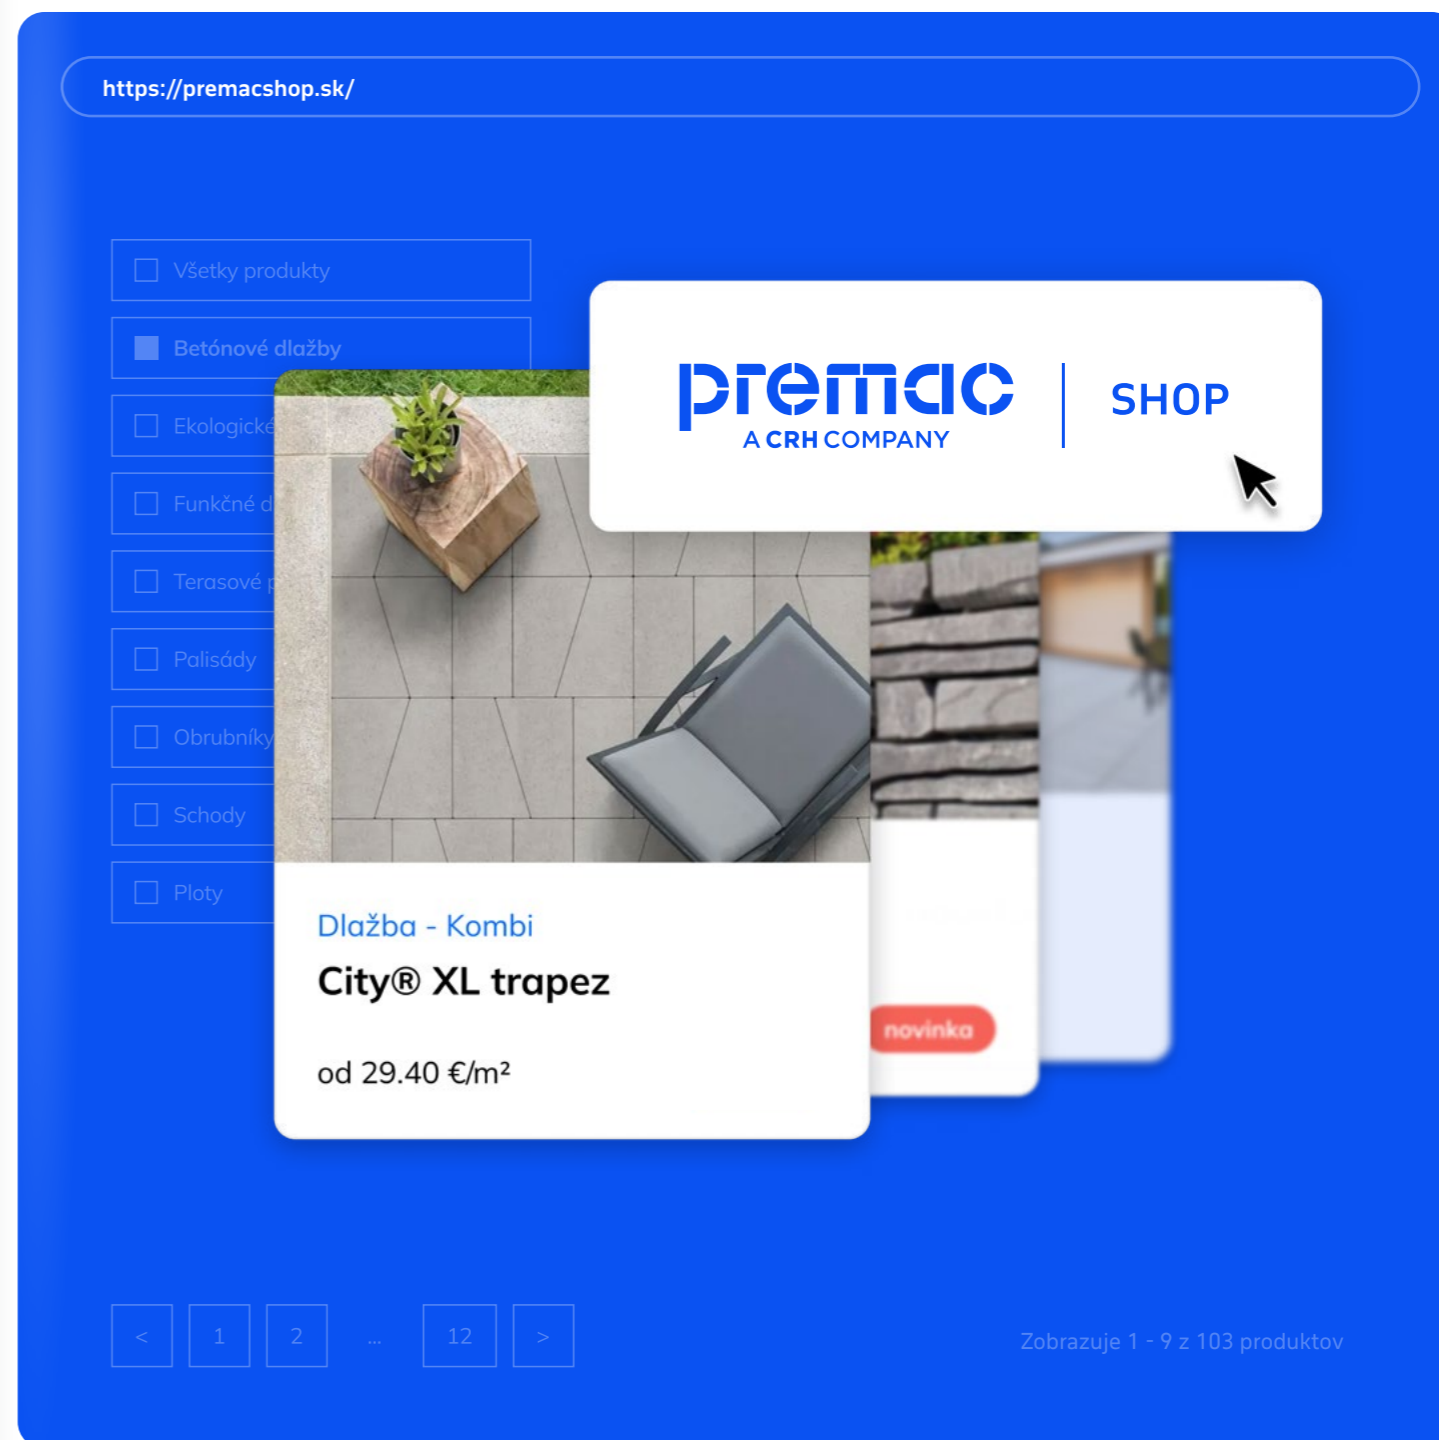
https://premacshop.sk/

Všetky produkty
Betónové dlažby
Ekologické
Funkčné d
Terasové p
Palisády
Obrubníky
Schody
Ploty

premac
A CRH COMPANY
SHOP

Dlažba - Kombi
City® XL trapez
od 29.40 €/m²

novinka

<
1
2
...
12
>

Zobrazuje 1 - 9 z 103 produktov